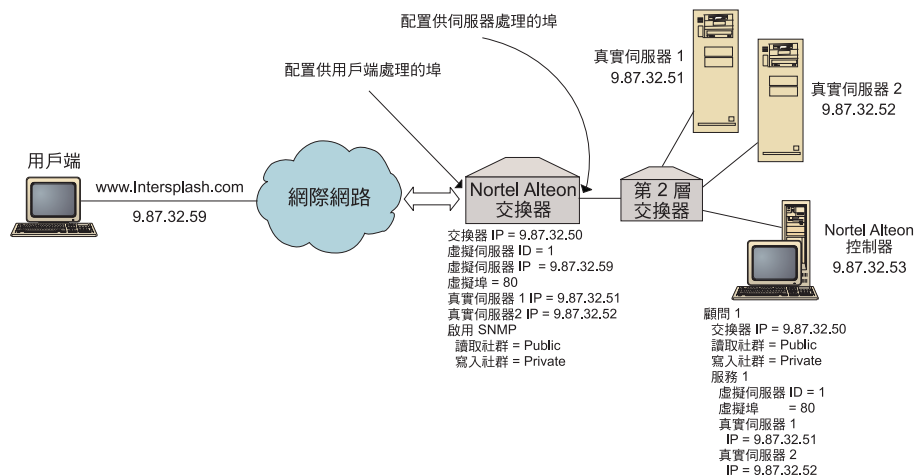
配置供伺服器處理的埠

配置供用戶端處理的埠

真實伺服器 1
9.87.32.51

真實伺服器 2
9.87.32.52

用戶端

www.Intersplash.com
9.87.32.59

網際網路

Nortel Alteon
交換器

第 2 層
交換器

Nortel Alteon
控制器
9.87.32.53

交換器 IP = 9.87.32.50
虛擬伺服器 ID = 1
虛擬伺服器 IP = 9.87.32.59
虛擬埠 = 80
真實伺服器 1 IP = 9.87.32.51
真實伺服器2 IP = 9.87.32.52
啟用 SNMP
讀取社群 = Public
寫入社群 = Private

顧問 1
交換器 IP = 9.87.32.50
讀取社群 = Public
寫入社群 = Private
服務 1
虛擬伺服器 ID = 1
虛擬埠 = 80
真實伺服器 1
IP = 9.87.32.51
真實伺服器 2
IP = 9.87.32.52